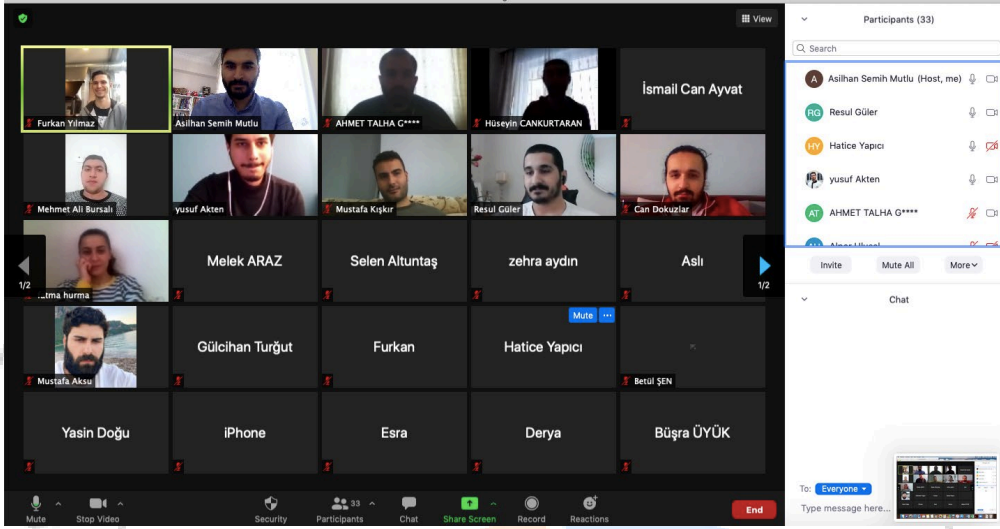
View

Furkan Yılmaz
Asilhan Semih Mutlu
AHMET TALHA G****
Hüseyin CANKURTARAN
İsmail Can Ayvat
Mehmet Ali Bursalı
yusuf Akten
Mustafa Kışkır
Resul Güler
Can Dokuzlar
1/2
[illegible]tma hurma
Melek ARAZ
Selen Altuntaş
zehra aydın
Aslı
1/2
Mute
Mustafa Aksu
Gülcihan Turğut
Furkan
Hatice Yapıcı
Betül ŞEN
Yasin Doğu
iPhone
Esra
Derya
Büşra ÜYÜK

Mute
Stop Video
Security
33
Participants
Chat
Share Screen
Record
Reactions
End

Participants (33)
Search
Asilhan Semih Mutlu (Host, me)
Resul Güler
Hatice Yapıcı
yusuf Akten
AHMET TALHA G****
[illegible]
Invite
Mute All
More
Chat
To: Everyone
Type message here...